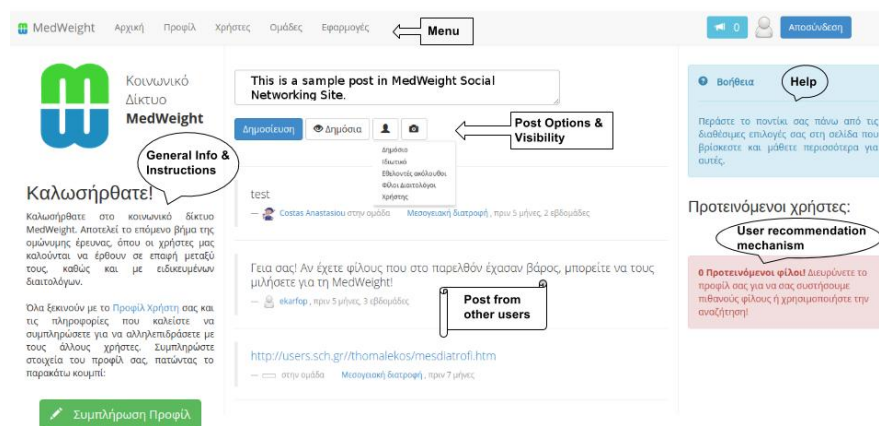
MedWeight Αρχική Προφίλ Χρήστες Ομάδες Εφαρμογές

Menu

0 Αποσύνδεση

Κοινωνικό Δίκτυο MedWeight

General Info & Instructions

Καλωσήρθατε!

Καλωσήρθατε στο κοινωνικό δίκτυο MedWeight. Αποτελεί το επόμενο βήμα της ομώνυμης έρευνας, όπου οι χρήστες μας καλούνται να έρθουν σε επαφή μεταξύ τους, καθώς και με ειδικευμένους διαιτολόγους.

Όλα ξεκινούν με το Προφίλ Χρήστη σας και τις πληροφορίες που καλείστε να συμπληρώσετε για να αλληλεπιδράσετε με τους άλλους χρήστες. Συμπληρώστε στοιχεία του προφίλ σας, πατώντας το παρακάτω κουμπί:

Συμπλήρωση Προφίλ

This is a sample post in MedWeight Social Networking Site.

Δημοσίευση Δημόσια

Post Options & Visibility

Δημόσια
Ιδιωτικό
Εθελοντές ακόλουθοι
Φίλοι Διαιτολόγοι
Χρήστης

test

— Costas Anastasiou στην ομάδα Μεσογειακή διατροφή, πριν 5 μήνες, 2 εβδομάδες

Γεια σας! Αν έχετε φίλους που στο παρελθόν έχασαν βάρος, μπορείτε να τους μιλήσετε για τη MedWeight!

— ekarfop, πριν 5 μήνες, 3 εβδομάδες

Post from other users

http://users.sch.gr//thomalekos/mesdiatrofi.htm

— στην ομάδα Μεσογειακή διατροφή, πριν 7 μήνες

Βοήθεια

Help

Περάστε το ποντίκι σας πάνω από τις διαθέσιμες επιλογές σας στη σελίδα που βρίσκεστε και μάθετε περισσότερα για αυτές.

Προτεινόμενοι χρήστες:

User recommendation mechanism

0 Προτεινόμενοι φίλοι! Διευρύνετε το προφίλ σας για να σας συστήσουμε πιθανούς φίλους ή χρησιμοποιήστε την αναζήτηση!